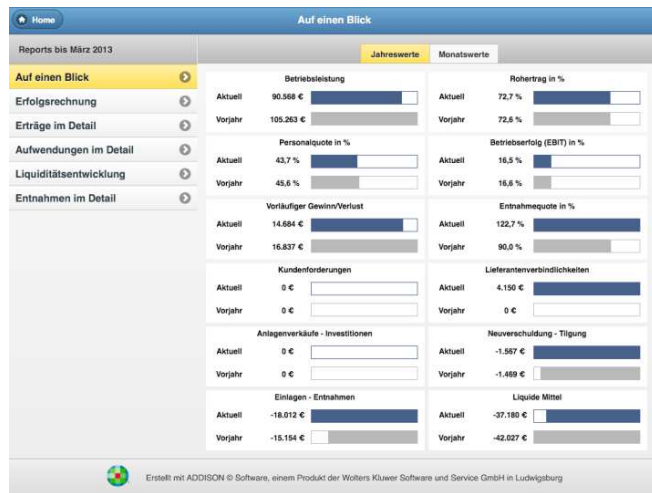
Home

Auf einen Blick

Reports bis März 2013

Auf einen Blick
Erfolgsrechnung
Erträge im Detail
Aufwendungen im Detail
Liquiditätsentwicklung
Entnahmen im Detail

Jahreswerte
Monatswerte

Betriebsleistung
Aktuell 90.568 €
Vorjahr 105.263 €

Rohertrag in %
Aktuell 72,7 %
Vorjahr 72,6 %

Personalquote in %
Aktuell 43,7 %
Vorjahr 45,6 %

Betriebserfolg (EBIT) in %
Aktuell 16,5 %
Vorjahr 16,6 %

Vorläufiger Gewinn/Verlust
Aktuell 14.684 €
Vorjahr 16.837 €

Entnahmequote in %
Aktuell 122,7 %
Vorjahr 90,0 %

Kundenforderungen
Aktuell 0 €
Vorjahr 0 €

Lieferantenverbindlichkeiten
Aktuell 4.150 €
Vorjahr 0 €

Anlagenverkäufe - Investitionen
Aktuell 0 €
Vorjahr 0 €

Neuverschuldung - Tilgung
Aktuell -1.567 €
Vorjahr -1.469 €

Einlagen - Entnahmen
Aktuell -18.012 €
Vorjahr -15.154 €

Liquide Mittel
Aktuell -37.180 €
Vorjahr -42.027 €

Erstellt mit ADDISON © Software, einem Produkt der Wolters Kluwer Software und Service GmbH in Ludwigsburg